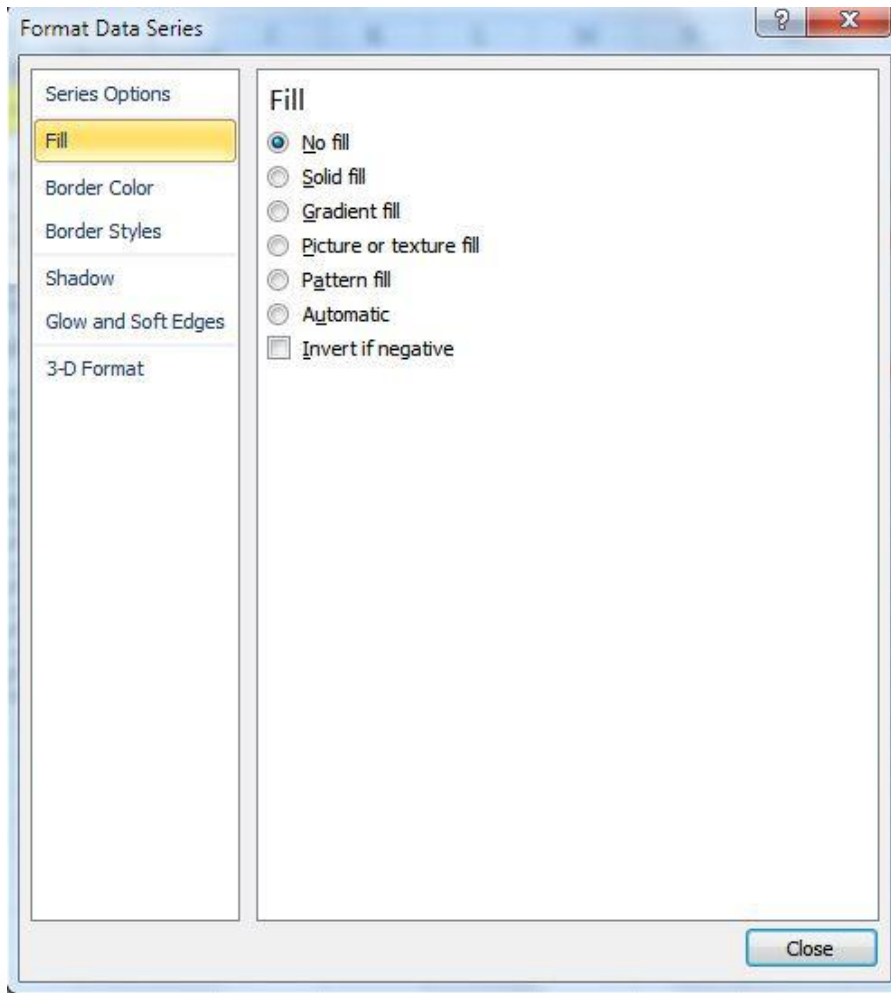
Format Data Series

?

Series Options
Fill
Border Color
Border Styles
Shadow
Glow and Soft Edges
3-D Format

Fill
No fill
Solid fill
Gradient fill
Picture or texture fill
Pattern fill
Automatic
Invert if negative

Close